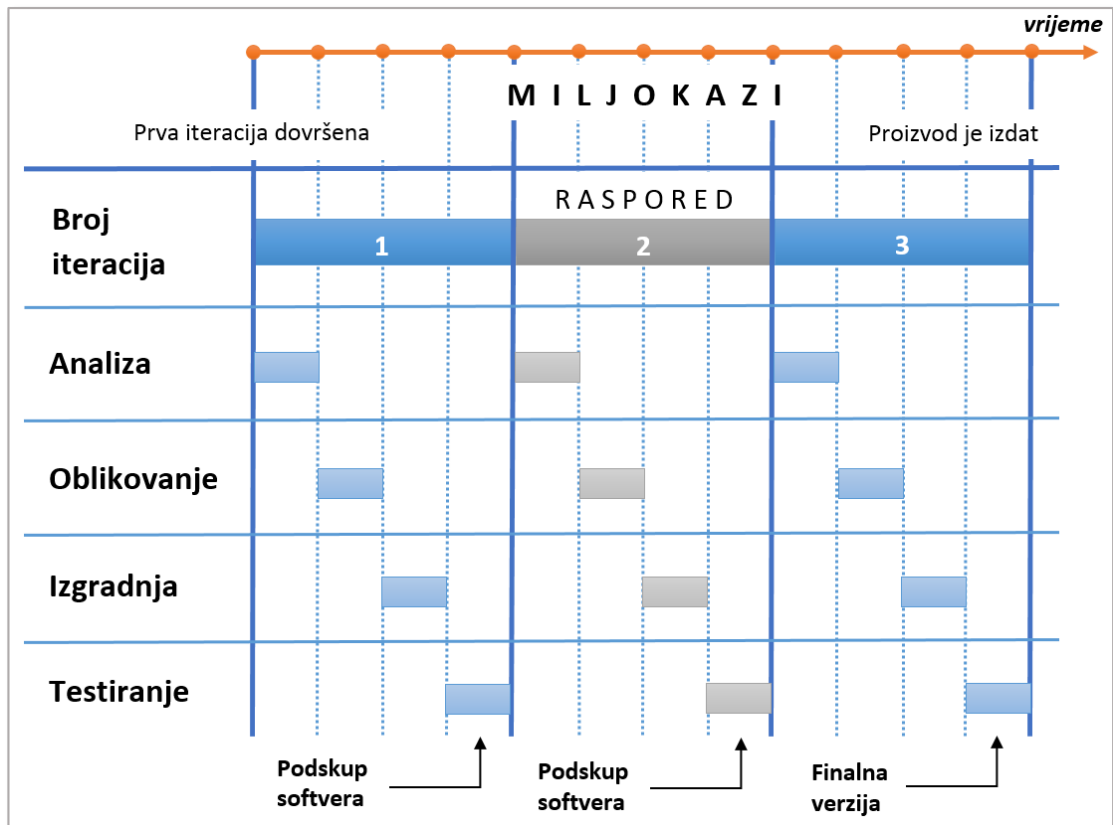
vrijeme

M I L J O K A Z I

Prva iteracija dovršena

Proizvod je izdat

R A S P O R E D

Broj iteracija

1

2

3

Analiza

Oblikovanje

Izgradnja

Testiranje

Podskup softvera

Podskup softvera

Finalna verzija